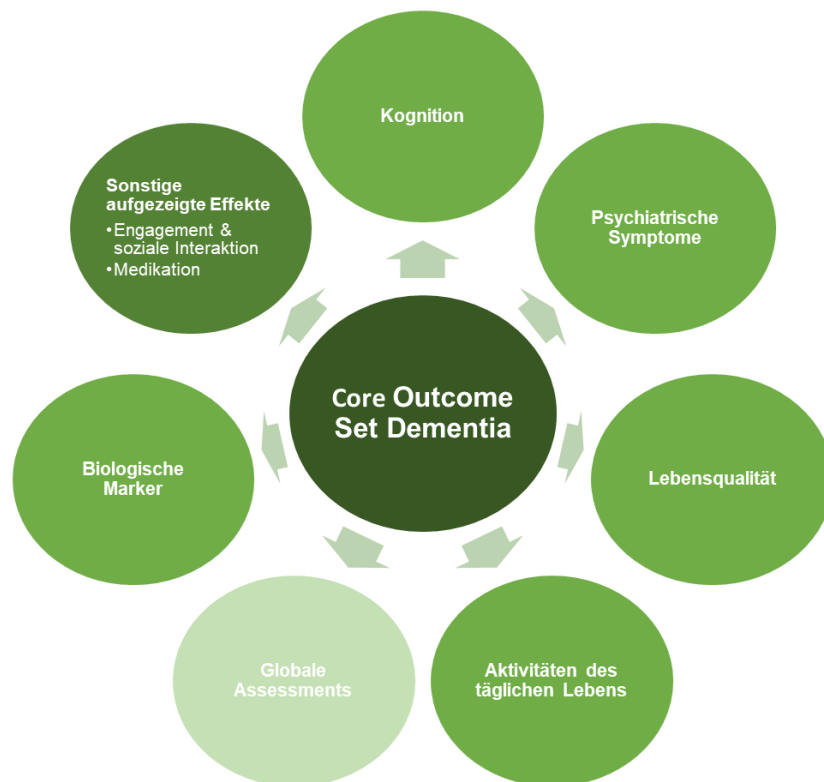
Kognition

Psychiatrische Symptome

Lebensqualität

Aktivitäten des täglichen Lebens

Globale Assessments

Biologische Marker

Sonstige aufgezeigte Effekte
• Engagement & soziale Interaktion
• Medikation

Core Outcome Set Dementia